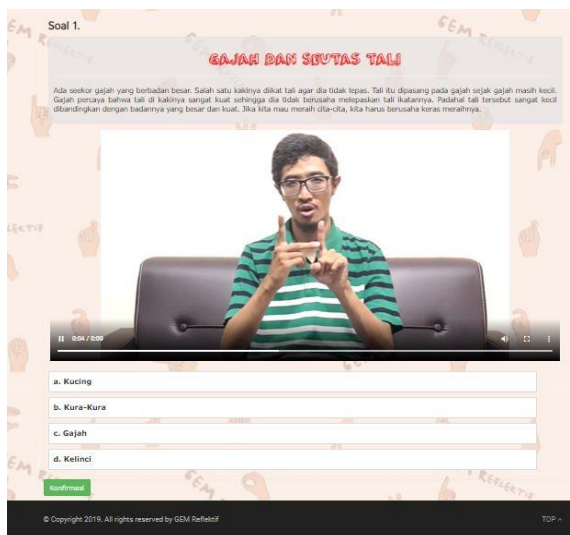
Soal 1.

GAJAH DAN SEUTAS TALI

Ada seekor gajah yang berbadan besar. Salah satu kakinya diikat tali agar dia tidak lepas. Tali itu dipasang pada gajah sejak gajah masih kecil. Gajah percaya bahwa tali di kakinya sangat kuat sehingga dia tidak berusaha melepaskan tali ikatannya. Padahal tali tersebut sangat kecil dibandingkan dengan badannya yang besar dan kuat. Jika kita mau meraih cita-cita, kita harus berusaha keras meraihnya.

0:04 / 0:09

a. Kucing

b. Kura-Kura

c. Gajah

d. Kelinci

Konfirmasi

© Copyright 2019. All rights reserved by GEM Reflektif

TOP ^

GEM Reflektif